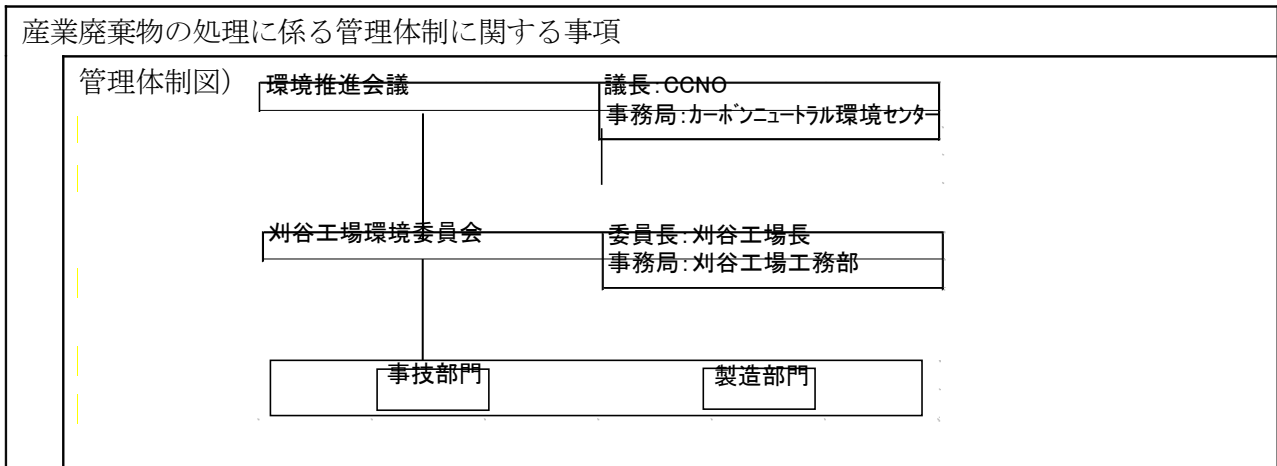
産業廃棄物の処理に係る管理体制に関する事項

管理体制図）

環境推進会議

議長：CCNO
事務局：カーボンニュートラル環境センター

刈谷工場環境委員会

委員長：刈谷工場長
事務局：刈谷工場工務部

事技部門

製造部門